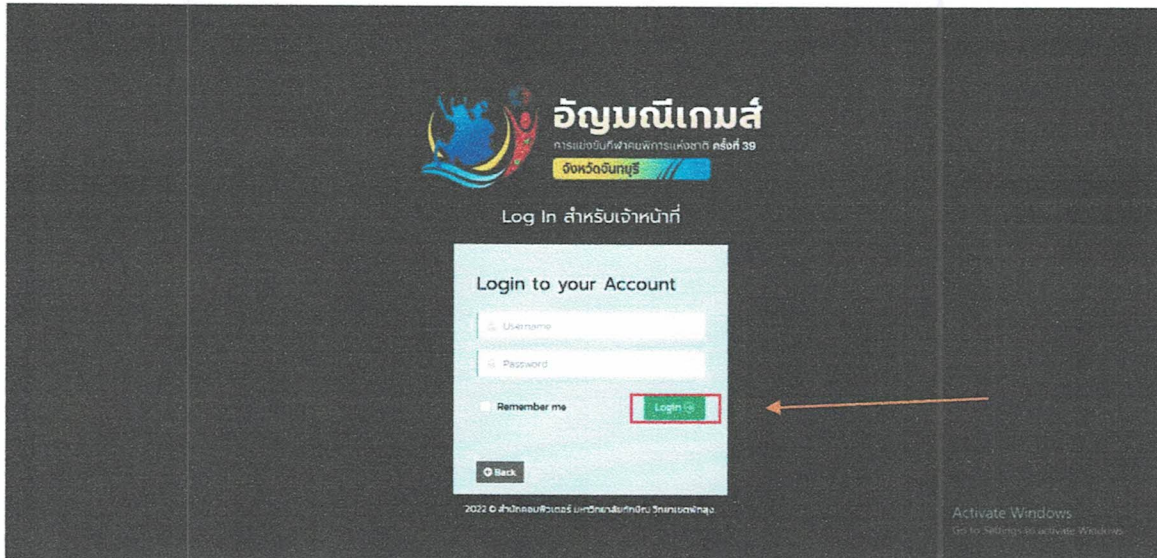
อัญมณีเกมส์
การแข่งขันกีฬาคนพิการแห่งชาติ ครั้งที่ 39
จังหวัดจันทบุรี

Log In สำหรับเจ้าหน้าที่

Login to your Account

Username

Password

Remember me

Login

Back

2022 © สำนักคอมพิวเตอร์ มหาวิทยาลัยทักษิณ วิทยาเขตพัทลุง

Activate Windows
Go to Settings to activate Windows.